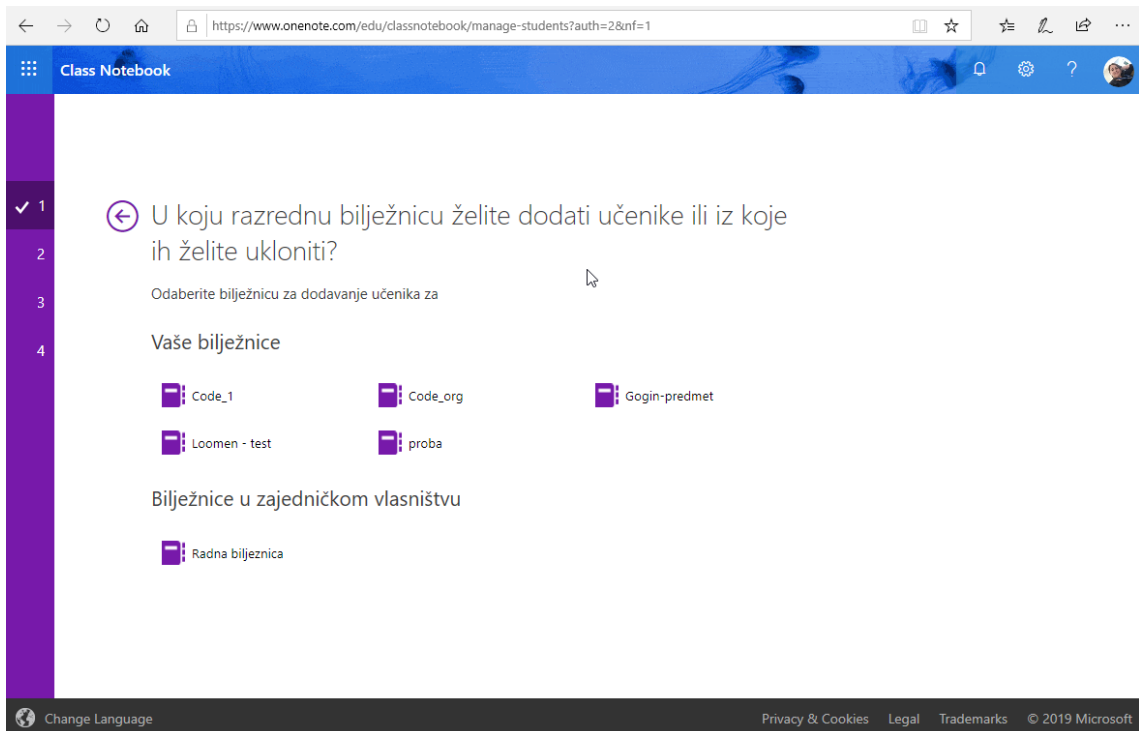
https://www.onenote.com/edu/classnotebook/manage-students?auth=2&nf=1

Class Notebook

1
2
3
4

U koju razrednu bilježnicu želite dodati učenike ili iz koje ih želite ukloniti?

Odaberite bilježnicu za dodavanje učenika za

Vaše bilježnice

Code_1
Code_org
Gogin-predmet
Loomen - test
proba

Bilježnice u zajedničkom vlasništvu

Radna biljeznica

Change Language

Privacy & Cookies Legal Trademarks © 2019 Microsoft